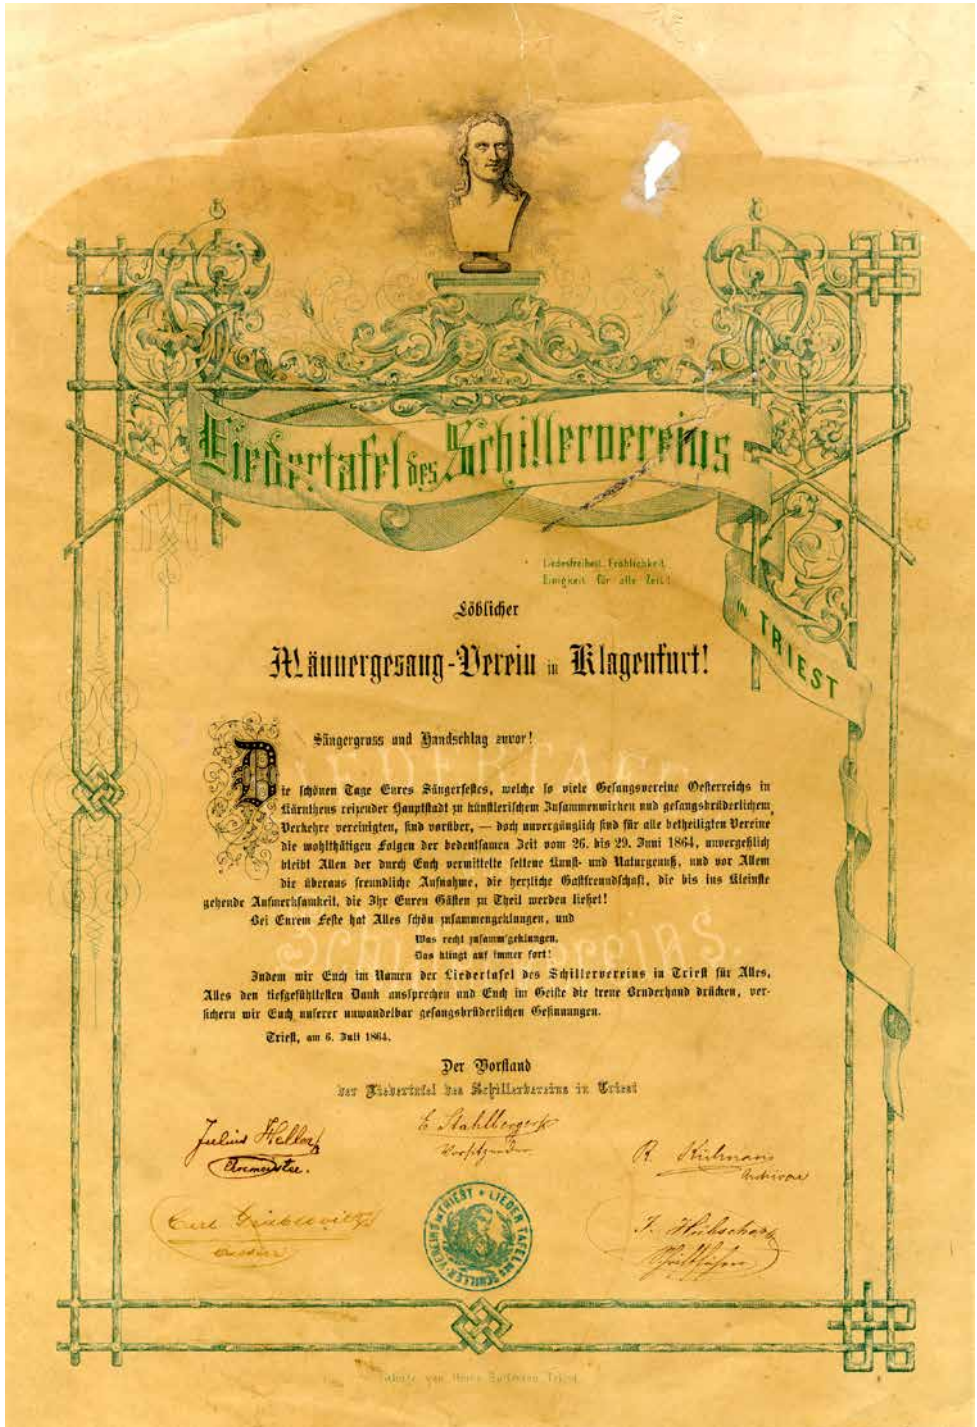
Liedertafel des Schillervereins in Triest

Liedesfreiheit, Fröhlichkeit, Einigkeit für alle Zeit!

Löblicher

Männergesang-Verein in Klagenfurt!

Sängergruss und Handschlag zuvor!

Die schönen Tage Eures Sängerfestes, welche so viele Gesangsvereine Oesterreichs in Kärnthens reizender Hauptstadt zu künstlerischem Zusammenwirken und gesangsbrüderlichem Verkehre vereinigten, sind vorüber, — doch unvergänglich sind für alle betheiligten Vereine die wohlthätigen Folgen der bedeutsamen Zeit vom 26. bis 29. Juni 1864, unvergeßlich bleibt Allen der durch Euch vermittelte seltene Kunst- und Naturgenuß, und vor Allem die überaus freundliche Aufnahme, die herzliche Gastfreundschaft, die bis ins Kleinste gehende Aufmerksamkeit, die Ihr Euren Gästen zu Theil werden liehet!

Bei Eurem Feste hat Alles schön zusammengeklungen, und

Was recht zusamm'geklungen,
Das klingt auf immer fort!

Indem wir Euch im Namen der Liedertafel des Schillervereins in Triest für Alles, Alles den tiefgefühltesten Dank aussprechen und Euch im Geiste die treue Bruderhand drücken, versichern wir Euch unserer unwandelbar gesangsbrüderlichen Gesinnungen.

Triest, am 6. Juli 1864.

Der Vorstand
der Liedertafel des Schillervereins in Triest

Julius Heller
Chormeister

E. Stahlberger
Vorsitzender

R. Kuhmann
Archivar

Carl Trinkewitz
Cassier

J. Hubschak
Schriftführer

LIEDERTAFEL SCHILLER-VEREIN TRIEST

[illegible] von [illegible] Triest